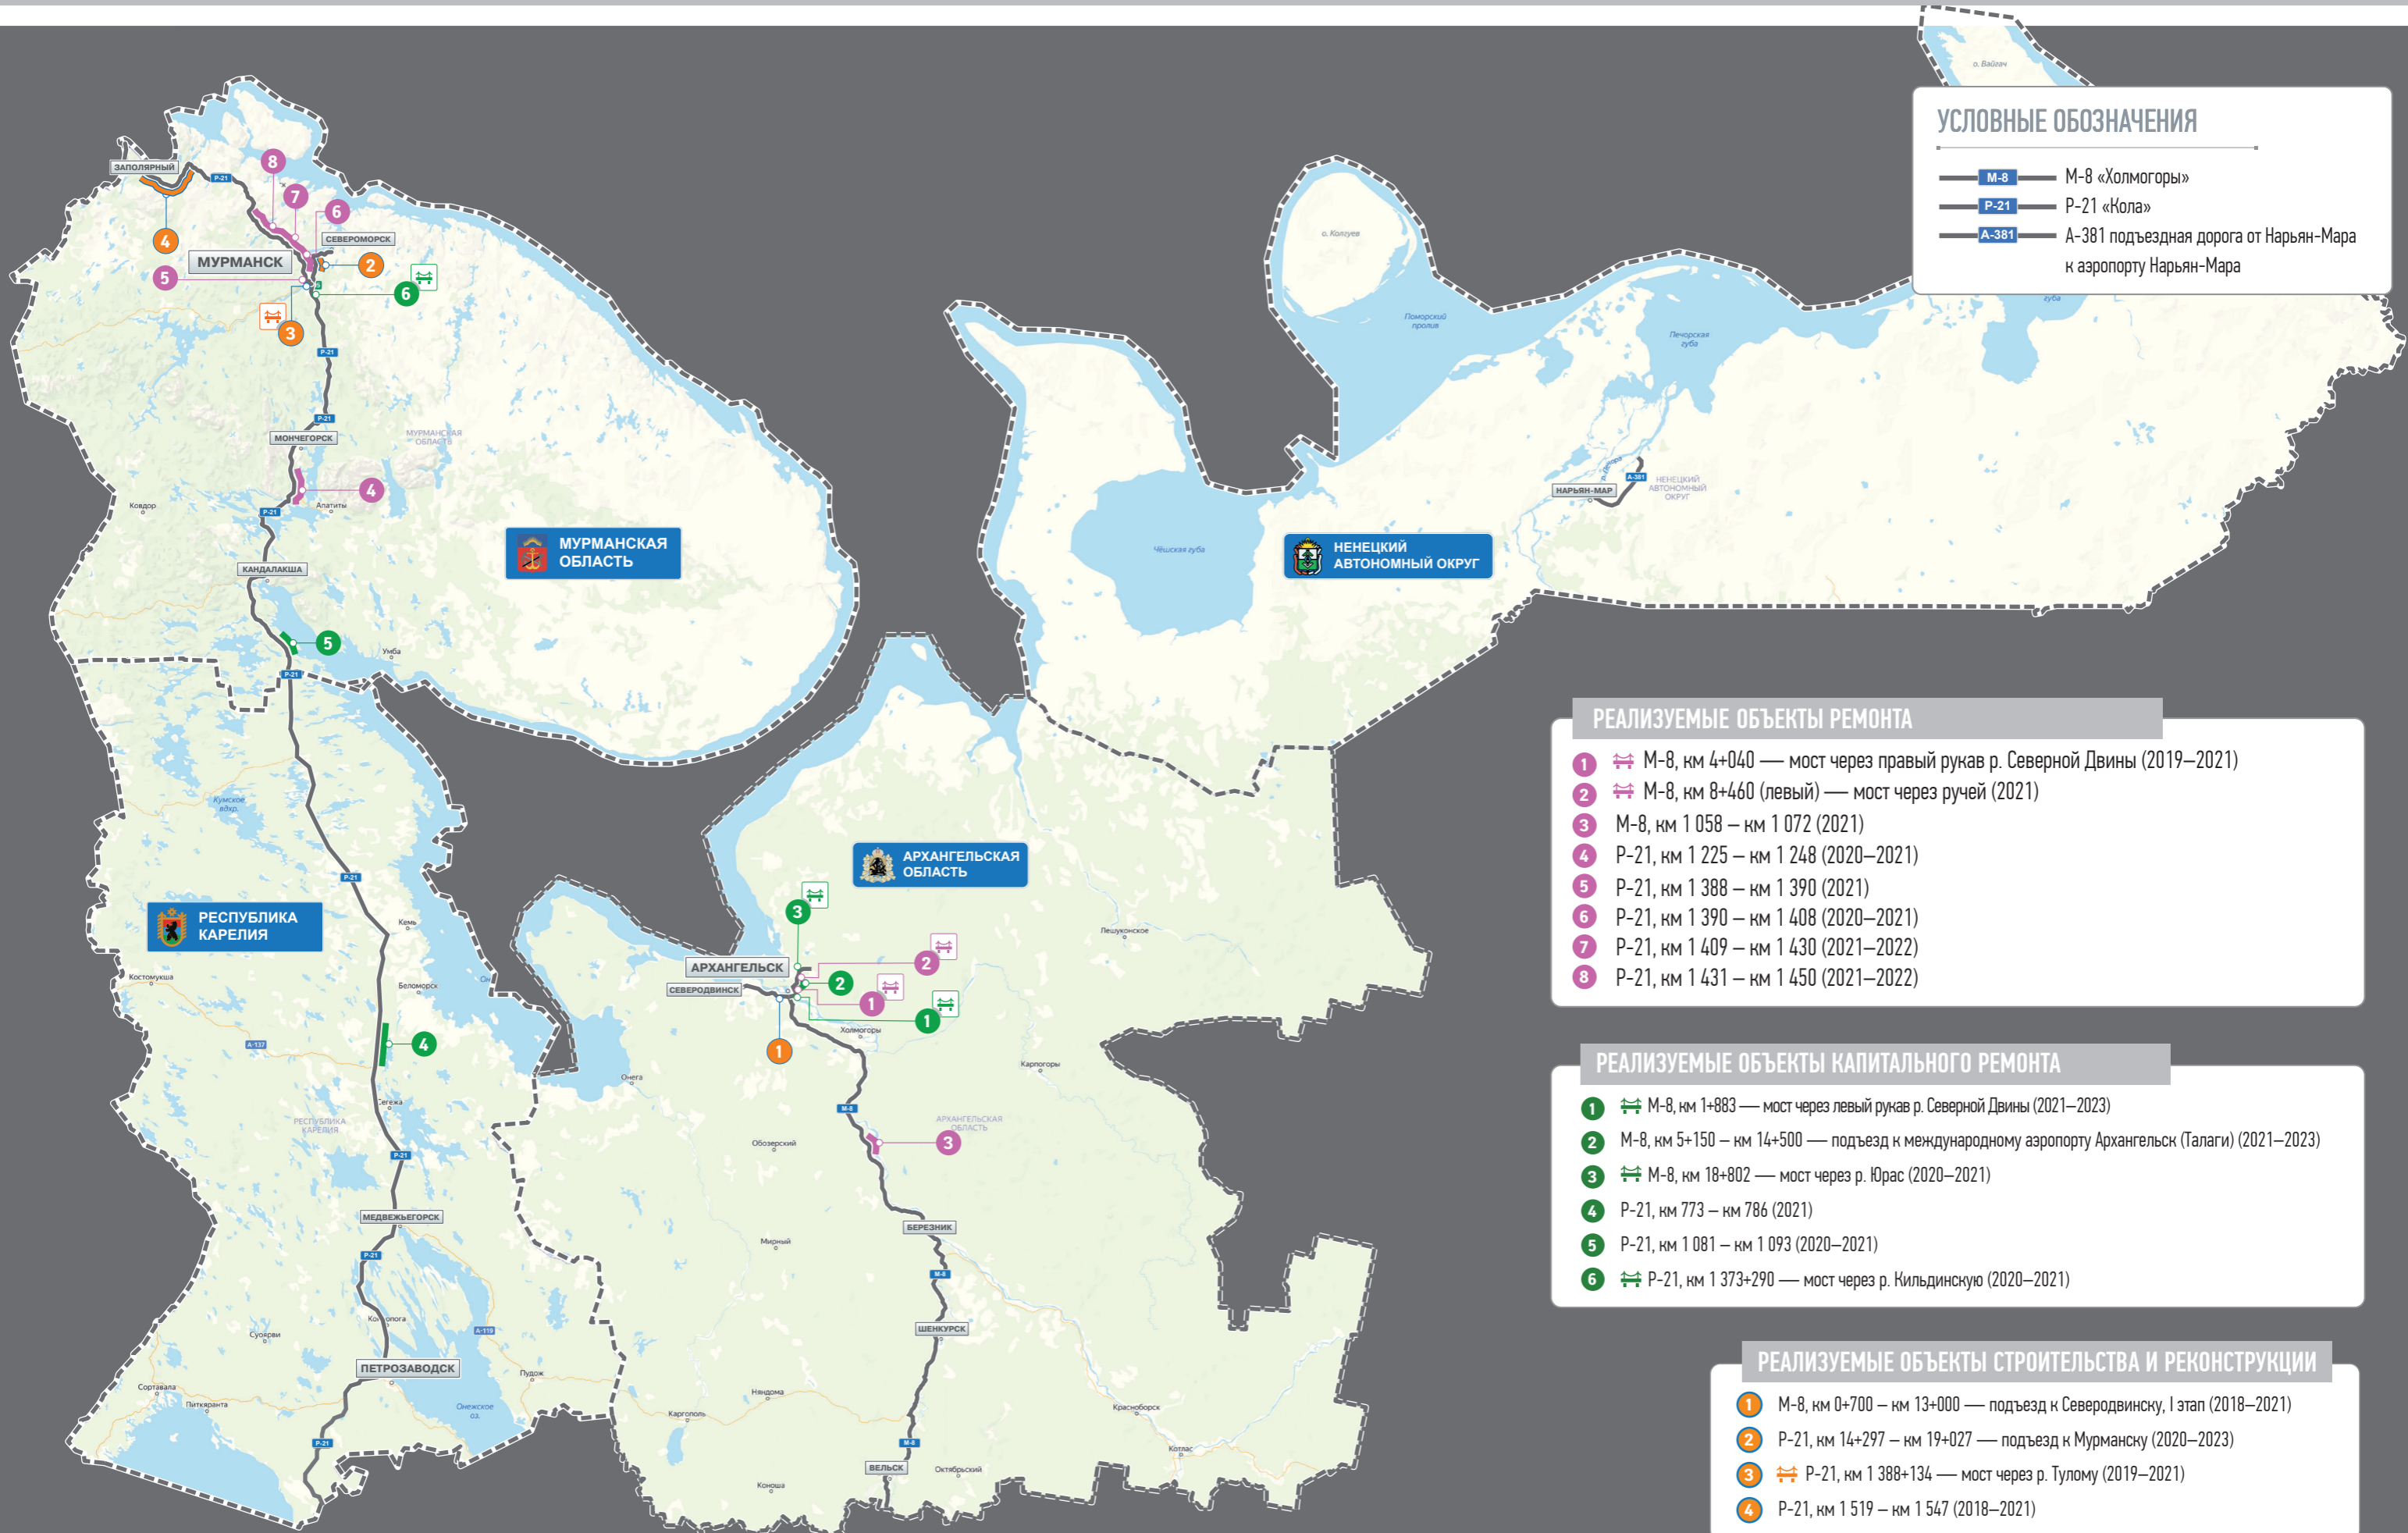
УСЛОВНЫЕ ОБОЗНАЧЕНИЯ
М-8 М-8 «Холмогоры»
Р-21 Р-21 «Кола»
А-381 А-381 подъездная дорога от Нарьян-Мара к аэропорту Нарьян-Мара

о. Вайгач
о. Колгуев
Поморский пролив
Печорская губа
Чёшская губа

ЗАПОЛЯРНЫЙ
МУРМАНСК
СЕВЕРОМОРСК
МОНЧЕГОРСК
КАНДАЛАКША
Ковдор
Апатиты
Умба
МУРМАНСКАЯ ОБЛАСТЬ
МУРМАНСКАЯ ОБЛАСТЬ
НЕНЕЦКИЙ АВТОНОМНЫЙ ОКРУГ
НЕНЕЦКИЙ АВТОНОМНЫЙ ОКРУГ
НАРЬЯН-МАР
АРХАНГЕЛЬСКАЯ ОБЛАСТЬ
АРХАНГЕЛЬСКАЯ ОБЛАСТЬ
АРХАНГЕЛЬСК
СЕВЕРОДВИНСК
Холмогоры
Пешуконское
Карпогоры
Онега
Обозерский
Мирный
БЕРЕЗНИК
ШЕНКУРСК
Няндома
Каргополь
Красноборск
Котлас
ВЕЛЬСК
Октябрьский
Коноша
РЕСПУБЛИКА КАРЕЛИЯ
РЕСПУБЛИКА КАРЕЛИЯ
Кумское вдхр.
Кемь
Беломорск
Костомукша
Сегежа
МЕДВЕЖЬЕГОРСК
Кондопога
Суоярви
ПЕТРОЗАВОДСК
Пудож
Онежское оз.
Сортавала
Питкяранта
Р-21
А-137
А-119

РЕАЛИЗУЕМЫЕ ОБЪЕКТЫ РЕМОНТА
1 М-8, км 4+040 — мост через правый рукав р. Северной Двины (2019–2021)
2 М-8, км 8+460 (левый) — мост через ручей (2021)
3 М-8, км 1 058 – км 1 072 (2021)
4 Р-21, км 1 225 – км 1 248 (2020–2021)
5 Р-21, км 1 388 – км 1 390 (2021)
6 Р-21, км 1 390 – км 1 408 (2020–2021)
7 Р-21, км 1 409 – км 1 430 (2021–2022)
8 Р-21, км 1 431 – км 1 450 (2021–2022)

РЕАЛИЗУЕМЫЕ ОБЪЕКТЫ КАПИТАЛЬНОГО РЕМОНТА
1 М-8, км 1+883 — мост через левый рукав р. Северной Двины (2021–2023)
2 М-8, км 5+150 – км 14+500 — подъезд к международному аэропорту Архангельск (Талаги) (2021–2023)
3 М-8, км 18+802 — мост через р. Юрас (2020–2021)
4 Р-21, км 773 – км 786 (2021)
5 Р-21, км 1 081 – км 1 093 (2020–2021)
6 Р-21, км 1 373+290 — мост через р. Кильдинскую (2020–2021)

РЕАЛИЗУЕМЫЕ ОБЪЕКТЫ СТРОИТЕЛЬСТВА И РЕКОНСТРУКЦИИ
1 М-8, км 0+700 – км 13+000 — подъезд к Северодвинску, I этап (2018–2021)
2 Р-21, км 14+297 – км 19+027 — подъезд к Мурманску (2020–2023)
3 Р-21, км 1 388+134 — мост через р. Тулому (2019–2021)
4 Р-21, км 1 519 – км 1 547 (2018–2021)